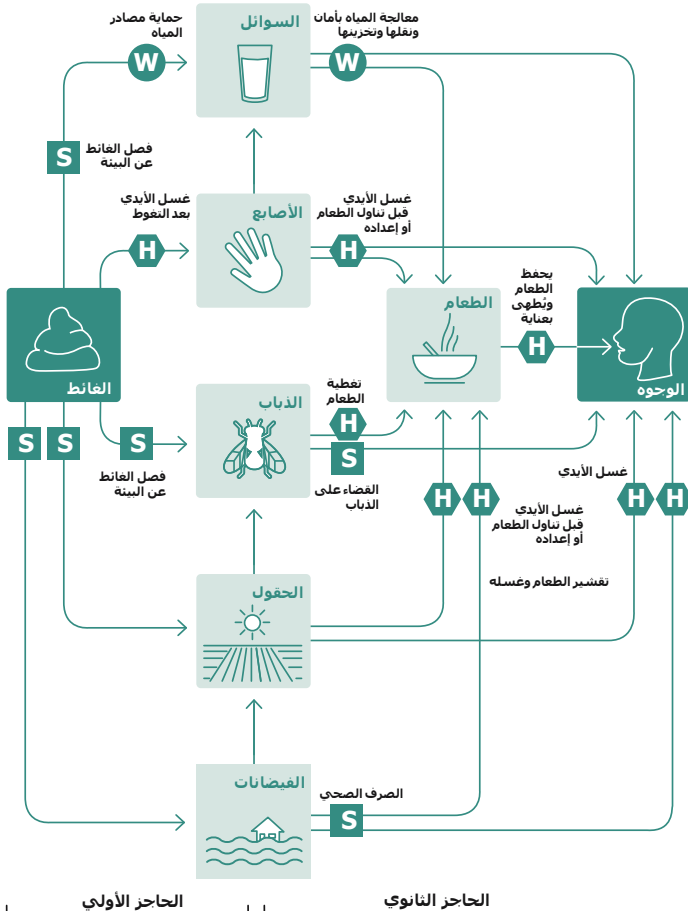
حماية مصادر المياه
W
السوائل
معالجة المياه بأمان ونقلها وتخزينها
W
S
فصل الغائط عن البيئة
غسل الأيدي بعد التغوط
H
الأصابع
غسل الأيدي قبل تناول الطعام أو إعداده
H
الطعام
يحفظ الطعام ويُطهى بعناية
H
الوجوه
الغائط
الذباب
تغطية الطعام
H
S
القضاء على الذباب
S
S
S
فصل الغائط عن البيئة
H
H
غسل الأيدي
H
H
غسل الأيدي قبل تناول الطعام أو إعداده
تقشير الطعام وغسله
الحقول
الفيضانات
الصرف الصحي
S
الحاجز الأولي
الحاجز الثانوي